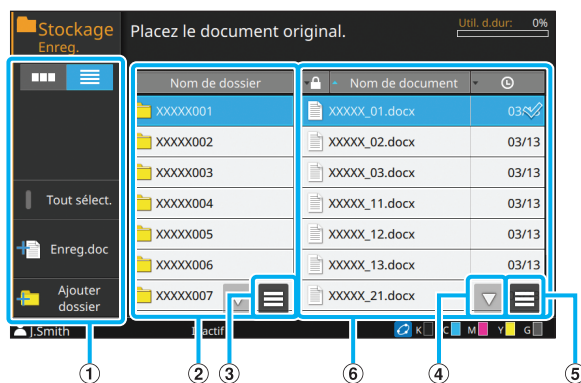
Stockage
Enreg.

Placez le document original.

Util. d.dur: 0%

Tout sélect.

Enreg.doc

Ajouter dossier

Nom de dossier

XXXXX001
XXXXX002
XXXXX003
XXXXX004
XXXXX005
XXXXX006
XXXXX007

Nom de document

| Nom de document | |
|---|---|
| XXXXX_01.docx | 03/ |
| XXXXX_02.docx | 03/13 |
| XXXXX_03.docx | 03/13 |
| XXXXX_11.docx | 03/13 |
| XXXXX_12.docx | 03/13 |
| XXXXX_13.docx | 03/13 |
| XXXXX_21.docx | |

J.Smith

Inactif

K C M Y G

①
②
③
⑥
④
⑤